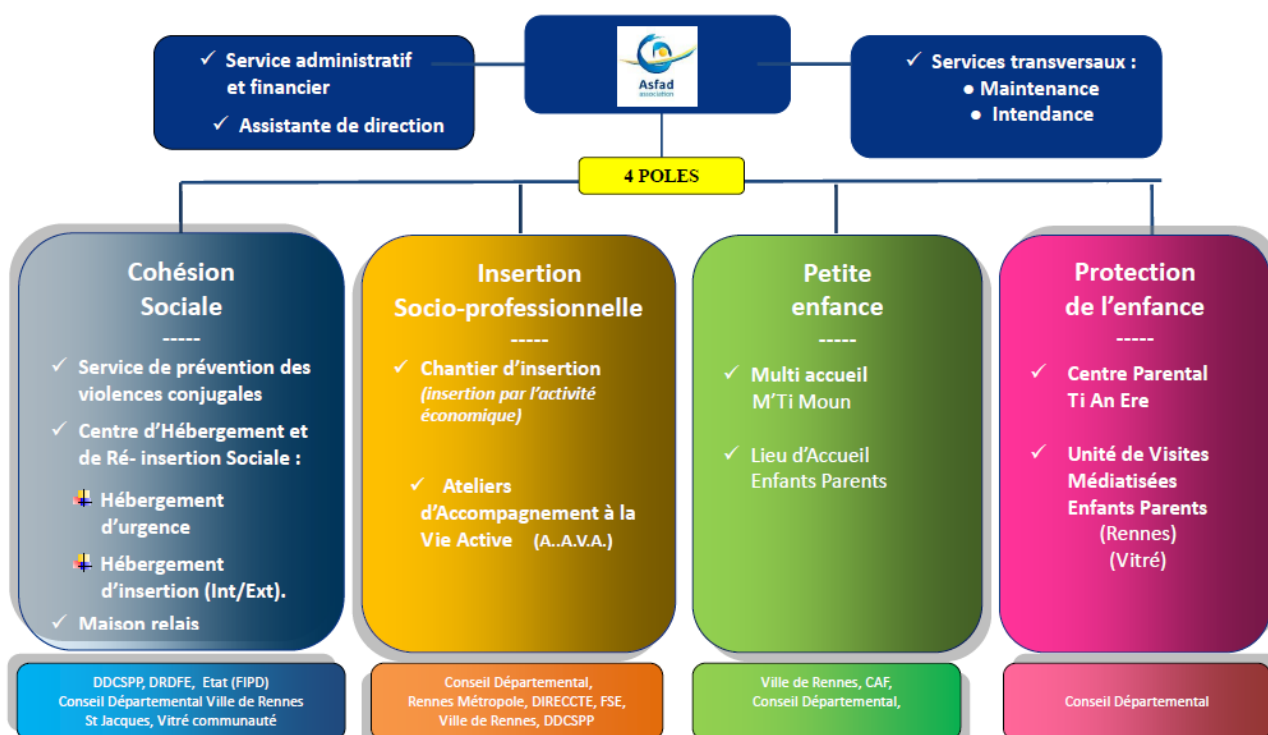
✓ Service administratif et financier

✓ Assistante de direction

Asfad association

✓ Services transversaux :
● Maintenance
● Intendance

4 POLES

Cohésion Sociale
-----
✓ Service de prévention des violences conjugales
✓ Centre d'Hébergement et de Ré- insertion Sociale :
Hébergement d'urgence
Hébergement d'insertion (Int/Ext).
✓ Maison relais

Insertion Socio-professionnelle
-----
✓ Chantier d'insertion
(insertion par l'activité économique)
✓ Ateliers d'Accompagnement à la Vie Active (A..A.V.A.)

Petite enfance
-----
✓ Multi accueil M'Ti Moun
✓ Lieu d'Accueil Enfants Parents

Protection de l'enfance
-----
✓ Centre Parental Ti An Ere
✓ Unité de Visites Médiatisées Enfants Parents (Rennes) (Vitré)

DDCSPP, DRDFE, Etat (FIPD) Conseil Départemental Ville de Rennes St Jacques, Vitré communauté

Conseil Départemental, Rennes Métropole, DIRECCTE, FSE, Ville de Rennes, DDCSPP

Ville de Rennes, CAF, Conseil Départemental,

Conseil Départemental